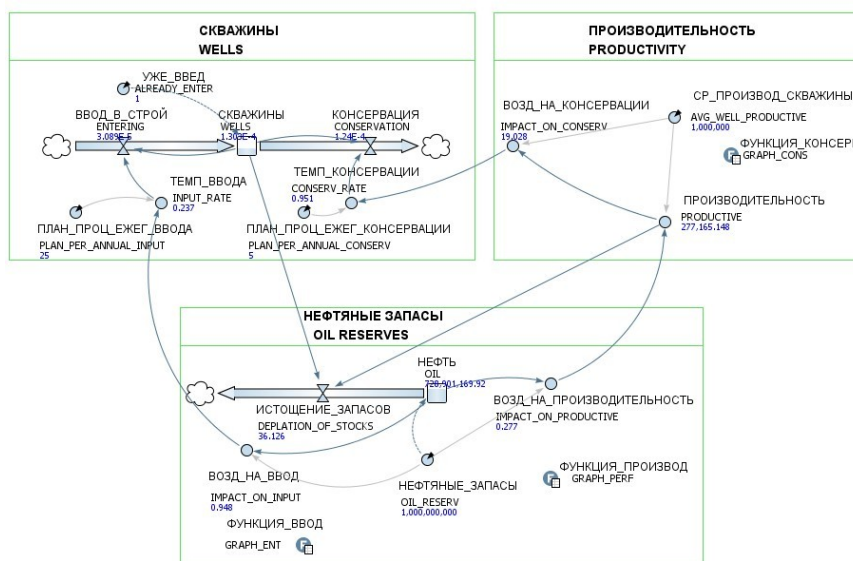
СКВАЖИНЫ
WELLS

УЖЕ_ВВЕД
ALREADY_ENTER
1

ВВОД_В_СТРОЙ
ENTERING
3.089E-5

СКВАЖИНЫ
WELLS
1.303E-4

КОНСЕРВАЦИЯ
CONSERVATION
1.24E-4

ТЕМП_ВВОДА
INPUT_RATE
0.237

ТЕМП_КОНСЕРВАЦИИ
CONSERV_RATE
0.951

ПЛАН_ПРОЦ_ЕЖЕГ_ВВОДА
PLAN_PER_ANNUAL_INPUT
25

ПЛАН_ПРОЦ_ЕЖЕГ_КОНСЕРВАЦИИ
PLAN_PER_ANNUAL_CONSERV
5

ПРОИЗВОДИТЕЛЬНОСТЬ
PRODUCTIVITY

ВОЗД_НА_КОНСЕРВАЦИИ
IMPACT_ON_CONSERV
19.028

СР_ПРОИЗВОД_СКВАЖИНЫ
AVG_WELL_PRODUCTIVE
1,000.000

ФУНКЦИЯ_КОНСЕР
GRAPH_CONS

ПРОИЗВОДИТЕЛЬНОСТЬ
PRODUCTIVE
277,165.148

НЕФТЯНЫЕ ЗАПАСЫ
OIL RESERVES

НЕФТЬ
OIL
720,901,169.92

ИСТОЩЕНИЕ_ЗАПАСОВ
DEPLATION_OF_STOCKS
36.126

ВОЗД_НА_ПРОИЗВОДИТЕЛЬНОСТЬ
IMPACT_ON_PRODUCTIVE
0.277

ВОЗД_НА_ВВОД
IMPACT_ON_INPUT
0.948

НЕФТЯНЫЕ_ЗАПАСЫ
OIL_RESERV
1,000,000,000

ФУНКЦИЯ_ПРОИЗВОД
GRAPH_PERF

ФУНКЦИЯ_ВВОД
GRAPH_ENT